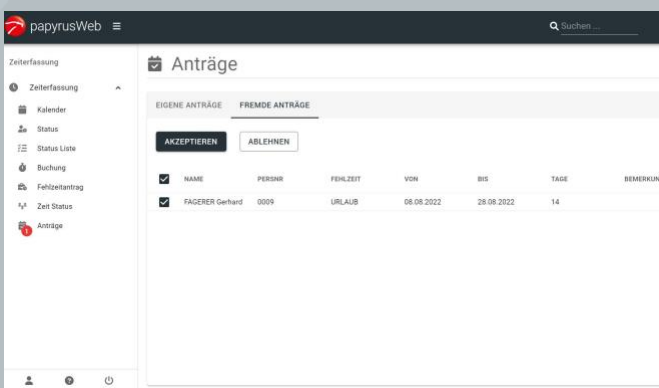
papyrusWeb

Suchen ...

Zeiterfassung

Zeiterfassung

Kalender
Status
Status Liste
Buchung
Fehlzeitantrag
Zeit Status
Anträge

Anträge

EIGENE ANTRÄGE | FREMDE ANTRÄGE

AKZEPTIEREN | ABLEHNEN

| | NAME | PERSNR | FEHLZEIT | VON | BIS | TAGE | BEMERKUN |
|---|---|---|---|---|---|---|---|
| ☑ | FAGERER Gerhard | 0009 | URLAUB | 08.08.2022 | 28.08.2022 | 14 | |